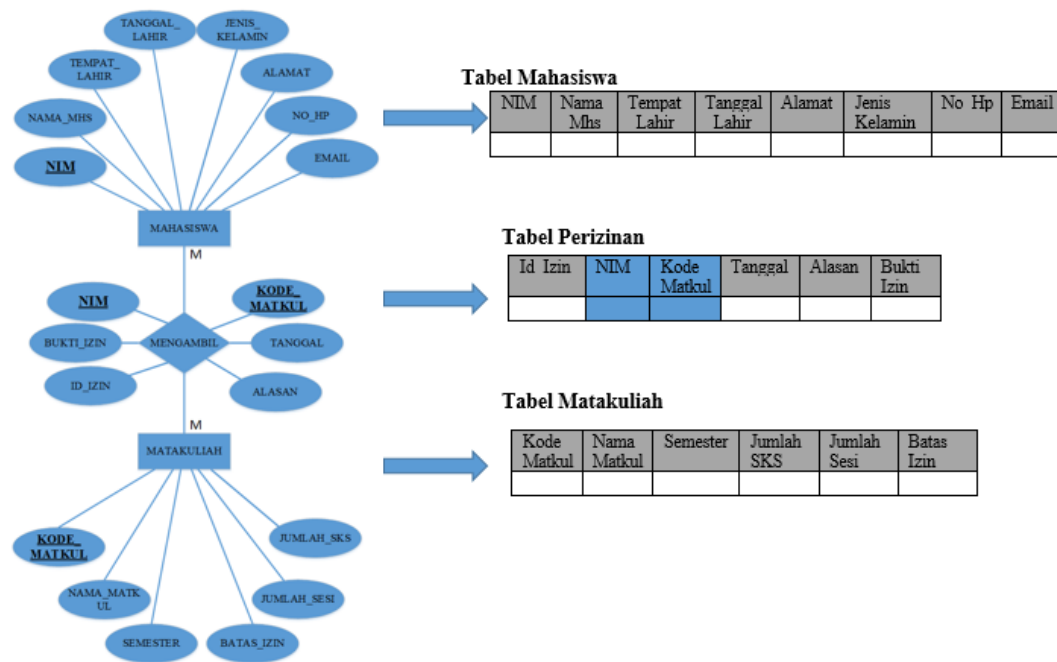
TANGGAL_LAHIR

JENIS_KELAMIN

TEMPAT_LAHIR

ALAMAT

NAMA_MHS

NO_HP

NIM

EMAIL

MAHASISWA

M

NIM

KODE_MATKUL

BUKTI_IZIN

MENGAMBIL

TANGGAL

ID_IZIN

ALASAN

M

MATAKULIAH

KODE_MATKUL

JUMLAH_SKS

NAMA_MATKUL

JUMLAH_SESI

SEMESTER

BATAS_IZIN

Tabel Mahasiswa

| NIM | Nama Mhs | Tempat Lahir | Tanggal Lahir | Alamat | Jenis Kelamin | No Hp | Email |
|---|---|---|---|---|---|---|---|
| | | | | | | | |

Tabel Perizinan

| Id Izin | NIM | Kode Matkul | Tanggal | Alasan | Bukti Izin |
|---|---|---|---|---|---|
| | | | | | |

Tabel Matakuliah

| Kode Matkul | Nama Matkul | Semester | Jumlah SKS | Jumlah Sesi | Batas Izin |
|---|---|---|---|---|---|
| | | | | | |